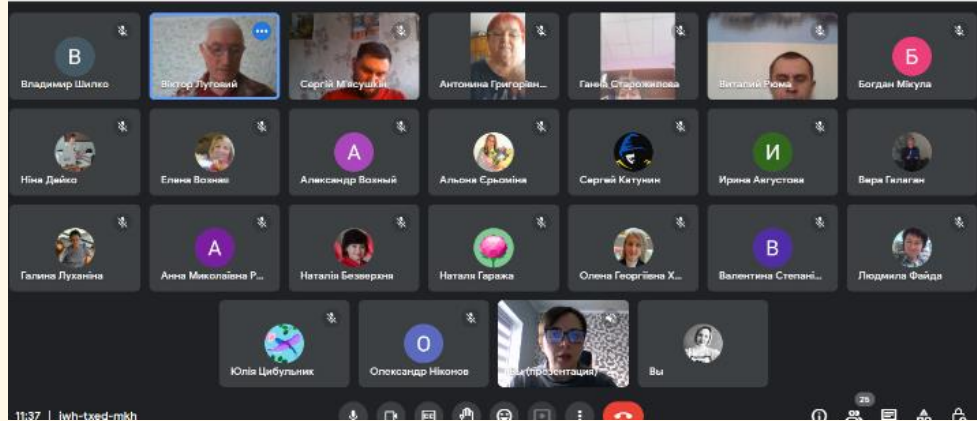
B
Владимир Шилко

Віктор Луговий

Сергій М'ясушкін

Антонина Григорівн...

Ганна Старожилова

Виталий Рюма

Б
Богдан Мікула

Ніна Дейко

Елена Вохняк

A
Александр Возный

Альона Єрьоміна

Сергей Кітунин

И
Ирина Августова

Вера Гилаган

Галина Луханіна

A
Анна Миколаївна Р...

Наталія Безверхня

Наталя Гаража

Олена Георгіївна Х...

B
Валентина Степані...

Людмила Файда

Юлія Цибульник

O
Олександр Ніконов

Вы (презентация)

Вы

11:37 | iwh-txed-mkh

25